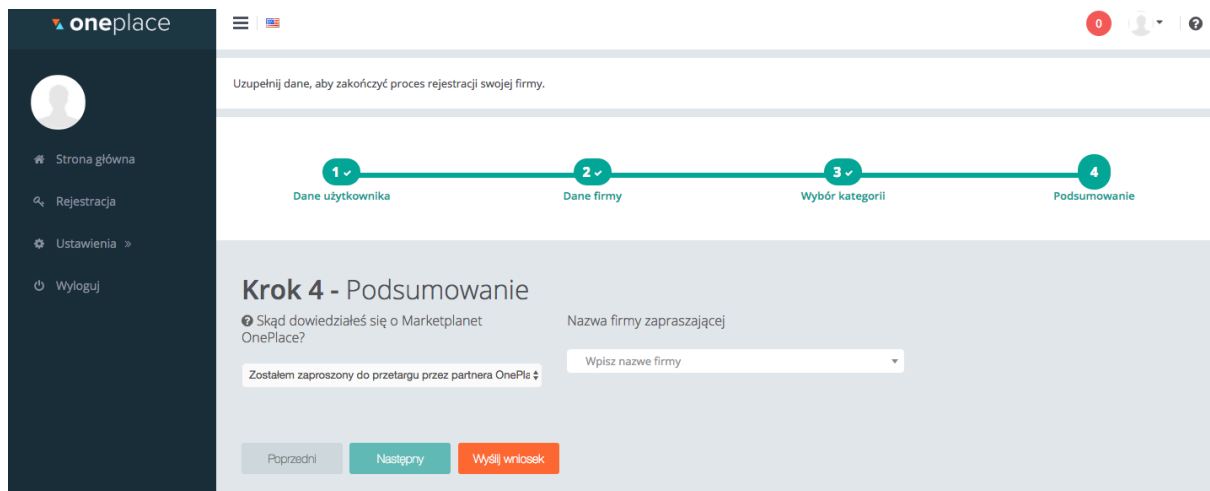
oneplace

0

Strona główna
Rejestracja
Ustawienia »
Wyloguj

Uzupełnij dane, aby zakończyć proces rejestracji swojej firmy.

1 ✓ Dane użytkownika
2 ✓ Dane firmy
3 ✓ Wybór kategorii
4 Podsumowanie

Krok 4 - Podsumowanie

Skąd dowiedziałeś się o Marketplanet OnePlace?

Zostałem zaproszony do przetargu przez partnera OnePla

Nazwa firmy zapraszającej

Wpisz nazwe firmy

Poprzedni
Następny
Wyślij wniosek